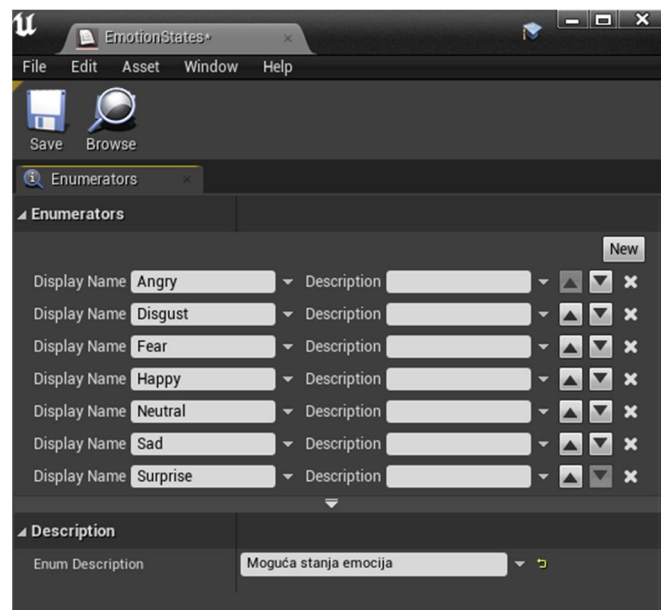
EmotionStates*

File Edit Asset Window Help

Save Browse

Enumerators

Enumerators

New

Display Name Angry Description

Display Name Disgust Description

Display Name Fear Description

Display Name Happy Description

Display Name Neutral Description

Display Name Sad Description

Display Name Surprise Description

Description

Enum Description Moguća stanja emocija